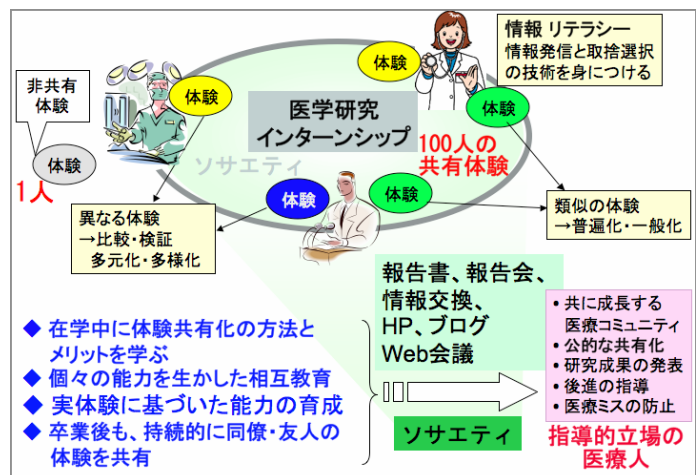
情報 リテラシー
情報発信と取捨選択の技術を身につける

非共有体験

体験

体験

体験

医学研究
インターンシップ

ソサエティ

100人の
共有体験

体験

1人

体験

体験

異なる体験
→比較・検証
多元化・多様化

類似の体験
→普遍化・一般化

報告書、報告会、
情報交換、
HP、ブログ
Web会議

・共に成長する医療コミュニティ
・公的な共有化
・研究成果の発表
・後進の指導
・医療ミスの防止

◆ 在学中に体験共有化の方法とメリットを学ぶ
◆ 個々の能力を生かした相互教育
◆ 実体験に基づいた能力の育成
◆ 卒業後も、持続的に同僚・友人の体験を共有

ソサエティ

指導的立場の
医療人